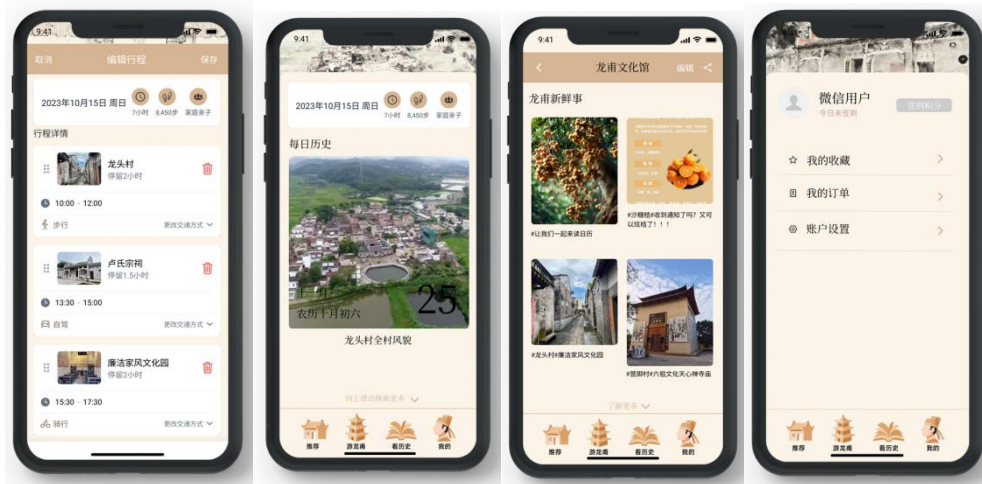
9:41

取消 编辑行程 保存

2023年10月15日 周日 7小时 8,450步 家庭亲子

行程详情

龙头村
停留2小时

10:00 - 12:00

步行 更改交通方式

卢氏宗祠
停留1.5小时

13:30 - 15:00

自驾 更改交通方式

廉洁家风文化园
停留2小时

15:30 - 17:30

骑行 更改交通方式

9:41

2023年10月15日 周日 7小时 8,450步 家庭亲子

每日历史

农历十月初六 25

龙头村全村风貌

向上滑动探索更多

推荐 游龙甫 看历史 我的

9:41

龙甫文化馆 编辑

龙甫新鲜事

#让我们一起来读目历

#沙糖桔#收到通知了吗？又可以压桔了！！！

#龙头村#廉洁家风文化园

#登揖村#六祖文化天心禅寺庙

了解更多

推荐 游龙甫 看历史 我的

微信用户
今日未签到

签到积分

我的收藏

我的订单

账户设置

推荐 游龙甫 看历史 我的